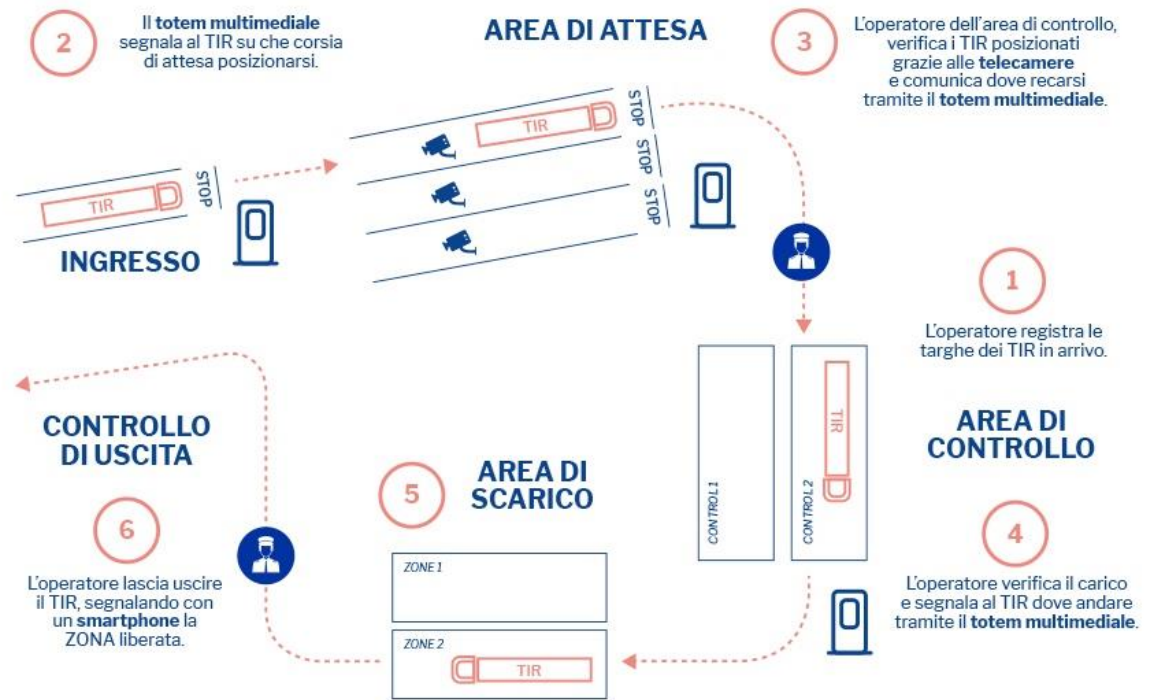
2

Il totem multimediale segnala al TIR su che corsia di attesa posizionarsi.

AREA DI ATTESA

3

L'operatore dell'area di controllo, verifica i TIR posizionati grazie alle telecamere e comunica dove recarsi tramite il totem multimediale.

STOP

TIR

STOP

STOP

STOP

TIR

INGRESSO

1

L'operatore registra le targhe dei TIR in arrivo.

TIR

AREA DI CONTROLLO

CONTROL 1

CONTROL 2

CONTROLLO DI USCITA

AREA DI SCARICO

5

6

L'operatore lascia uscire il TIR, segnalando con un smartphone la ZONA liberata.

ZONE 1

ZONE 2

TIR

4

L'operatore verifica il carico e segnala al TIR dove andare tramite il totem multimediale.